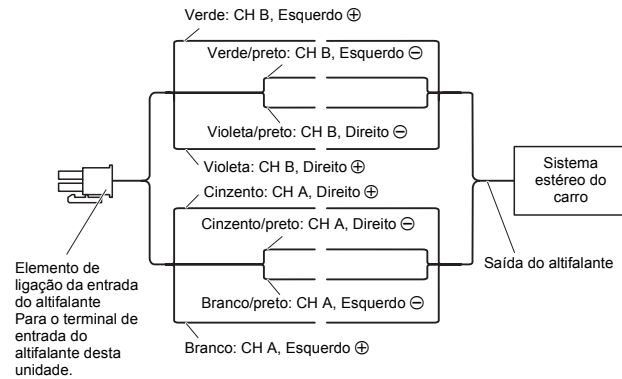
Verde: CH B, Esquerdo ⊕

Verde/preto: CH B, Esquerdo ⊖

Violeta/preto: CH B, Direito ⊖

Violeta: CH B, Direito ⊕

Cinzento: CH A, Direito ⊕

Cinzento/preto: CH A, Direito ⊖

Branco/preto: CH A, Esquerdo ⊖

Branco: CH A, Esquerdo ⊕

Sistema estéreo do carro

Saída do altifalante

Elemento de ligação da entrada do altifalante
Para o terminal de entrada do altifalante desta unidade.